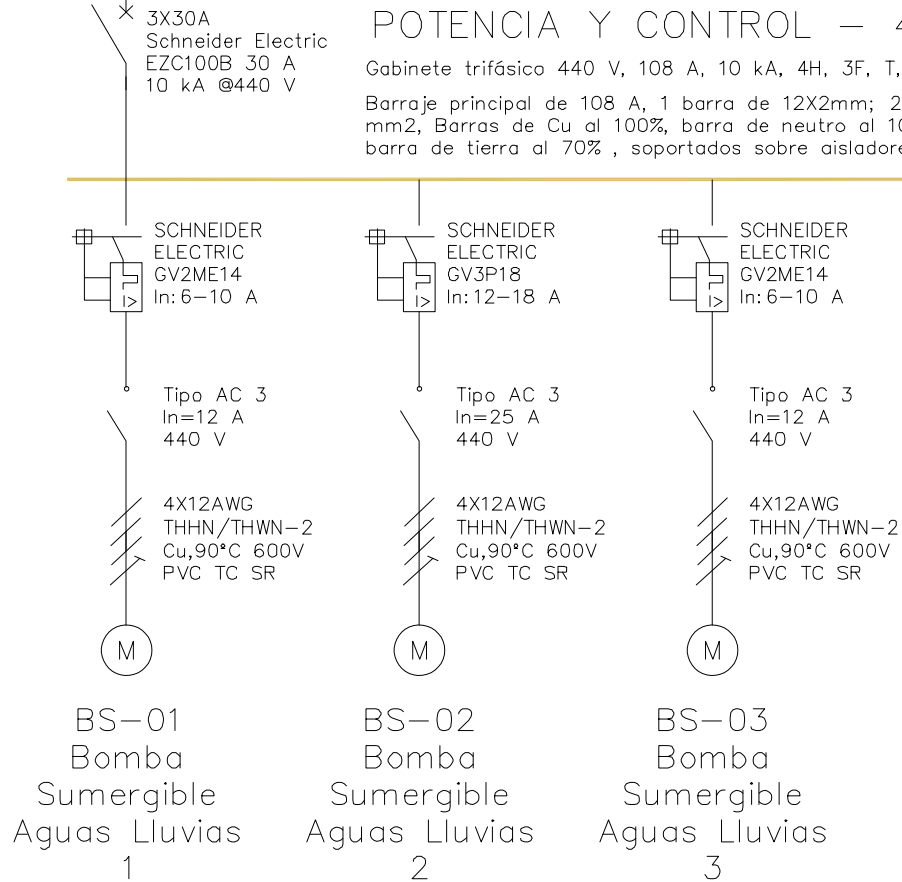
3X30A
Schneider Electric
EZC100B 30 A
10 kA @440 V

POTENCIA Y CONTROL – 4

Gabinete trifásico 440 V, 108 A, 10 kA, 4H, 3F, T,

Barraje principal de 108 A, 1 barra de 12X2mm; 2 mm2, Barras de Cu al 100%, barra de neutro al 10 barra de tierra al 70% , soportados sobre aisladore

SCHNEIDER
ELECTRIC
GV2ME14
In: 6–10 A

I>

Tipo AC 3
In=12 A
440 V

4X12AWG
THHN/THWN–2
Cu,90°C 600V
PVC TC SR

M

BS–01
Bomba
Sumergible
Aguas Lluvias
1

SCHNEIDER
ELECTRIC
GV3P18
In: 12–18 A

I>

Tipo AC 3
In=25 A
440 V

4X12AWG
THHN/THWN–2
Cu,90°C 600V
PVC TC SR

M

BS–02
Bomba
Sumergible
Aguas Lluvias
2

SCHNEIDER
ELECTRIC
GV2ME14
In: 6–10 A

I>

Tipo AC 3
In=12 A
440 V

4X12AWG
THHN/THWN–2
Cu,90°C 600V
PVC TC SR

M

BS–03
Bomba
Sumergible
Aguas Lluvias
3